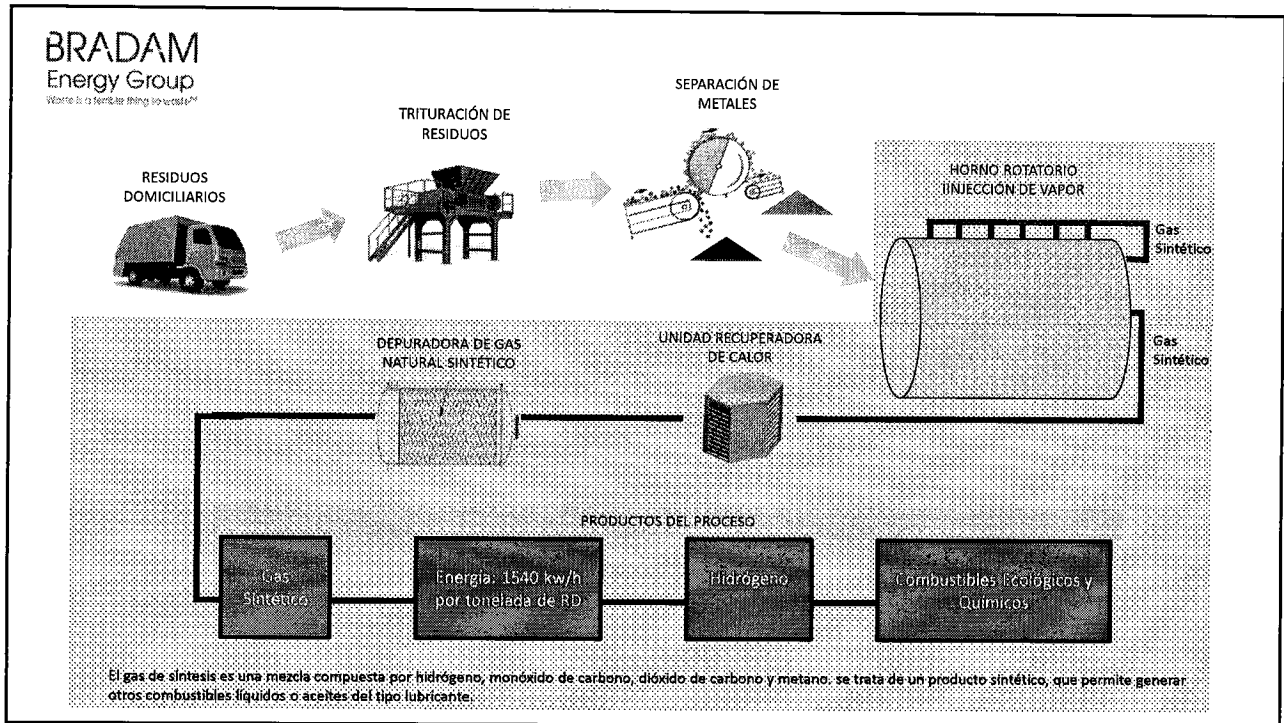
BRADAM
Energy Group
Waste is a terrible thing to waste™

RESIDUOS DOMICILIARIOS

TRITURACIÓN DE RESIDUOS

SEPARACIÓN DE METALES

HORNO ROTATORIO INJECCIÓN DE VAPOR

Gas Sintético

Gas Sintético

DEPURADORA DE GAS NATURAL SINTÉTICO

UNIDAD RECUPERADORA DE CALOR

PRODUCTOS DEL PROCESO

Gas Sintético

Energia: 1540 kw/h por tonelada de RD

Hidrógeno

Combustibles Ecológicos y Químicos

El gas de síntesis es una mezcla compuesta por hidrógeno, monóxido de carbono, dióxido de carbono y metano. se trata de un producto sintético, que permite generar otros combustibles líquidos o aceites del tipo lubricante.